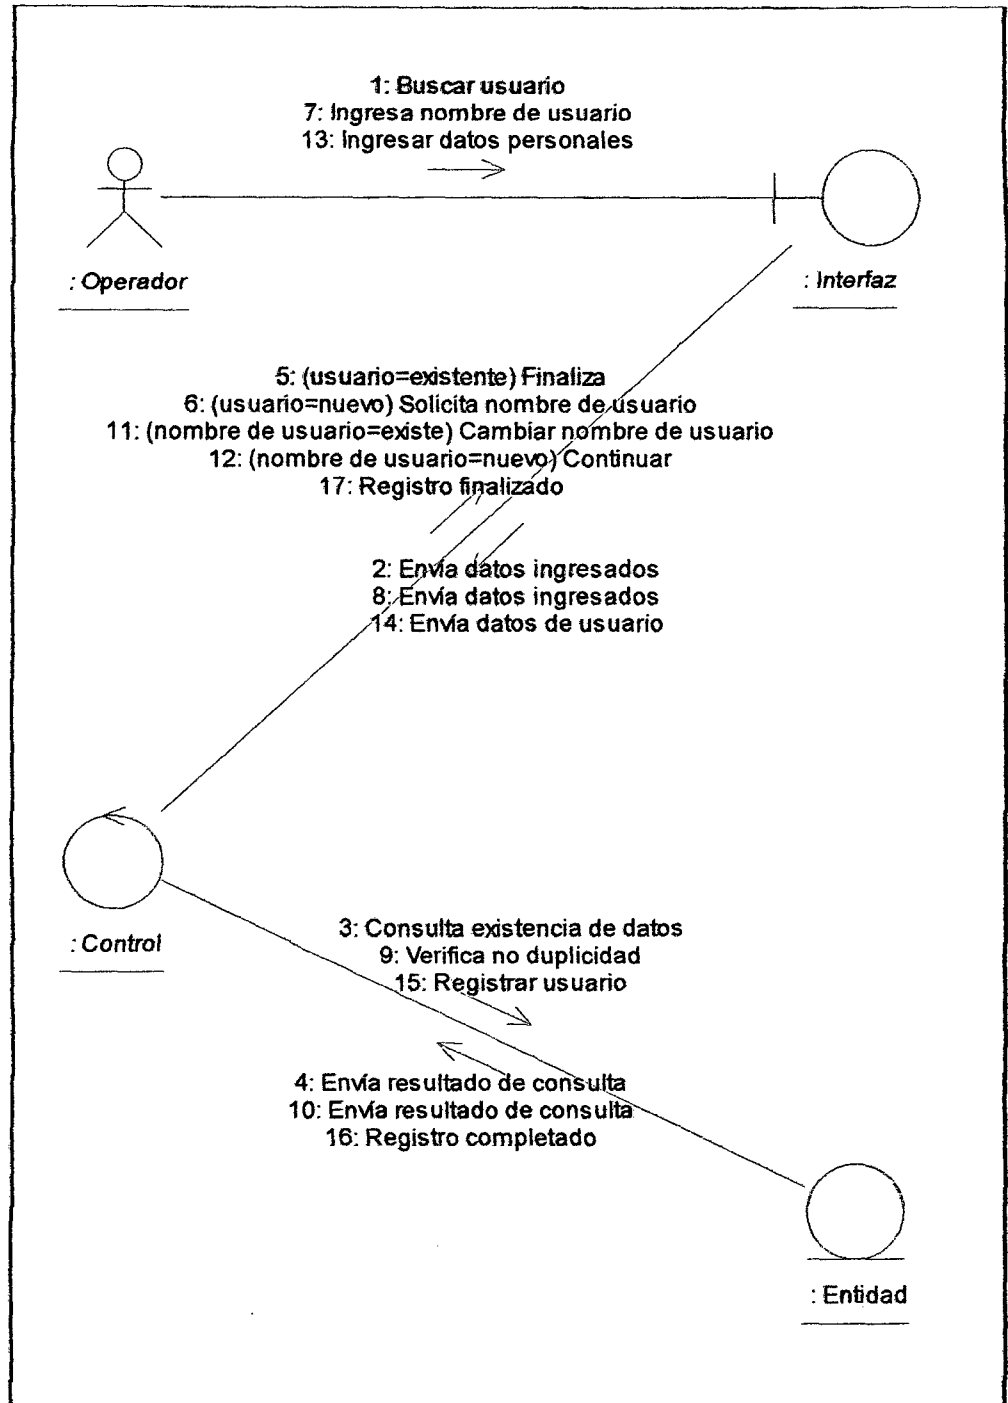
1: Buscar usuario
7: Ingresa nombre de usuario
13: Ingresar datos personales

: Operador

: Interfaz

5: (usuario=existente) Finaliza
6: (usuario=nuevo) Solicita nombre de usuario
11: (nombre de usuario=existe) Cambiar nombre de usuario
12: (nombre de usuario=nuevo) Continuar
17: Registro finalizado

2: Envía datos ingresados
8: Envía datos ingresados
14: Envía datos de usuario

: Control

3: Consulta existencia de datos
9: Verifica no duplicidad
15: Registrar usuario

4: Envía resultado de consulta
10: Envía resultado de consulta
16: Registro completado

: Entidad